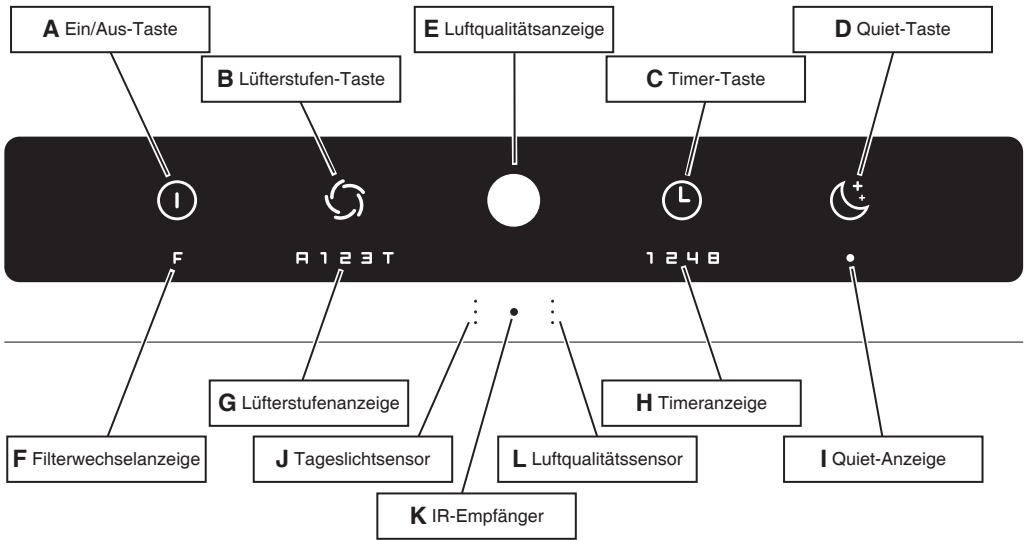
A Ein/Aus-Taste

B Lüfterstufen-Taste

E Luftqualitätsanzeige

C Timer-Taste

D Quiet-Taste

F

A 1 2 3 T

1 2 4 8

G Lüfterstufenanzeige

H Timeranzeige

F Filterwechselanzeige

J Tageslichtsensor

L Luftqualitätssensor

I Quiet-Anzeige

K IR-Empfänger